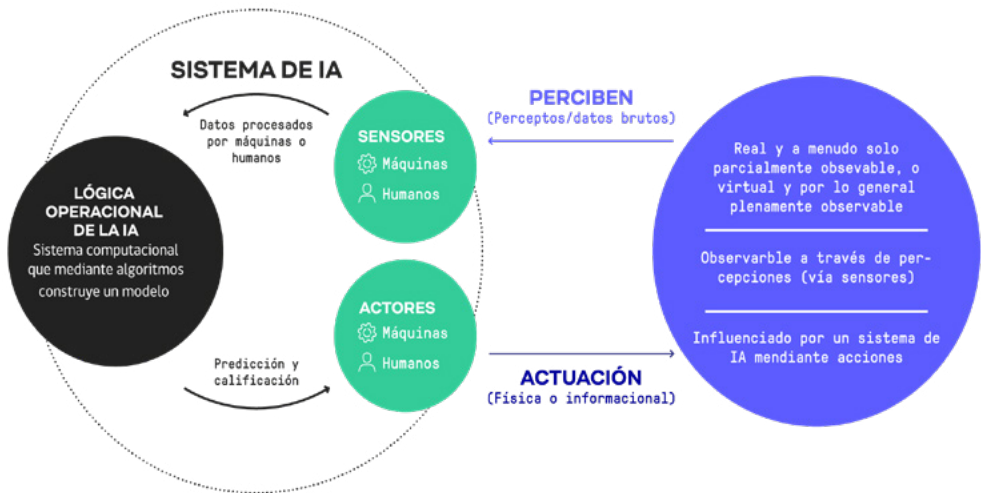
SISTEMA DE IA

Datos procesados por máquinas o humanos

SENSORES
Máquinas
Humanos

LÓGICA OPERACIONAL DE LA IA
Sistema computacional que mediante algoritmos construye un modelo

ACTORES
Máquinas
Humanos

Predicción y calificación

PERCIBEN
(Perceptos/datos brutos)

ACTUACIÓN
(Física o informacional)

Real y a menudo solo parcialmente observable, o virtual y por lo general plenamente observable

Observarble a través de percepciones (vía sensores)

Influenciado por un sistema de IA mendiante acciones